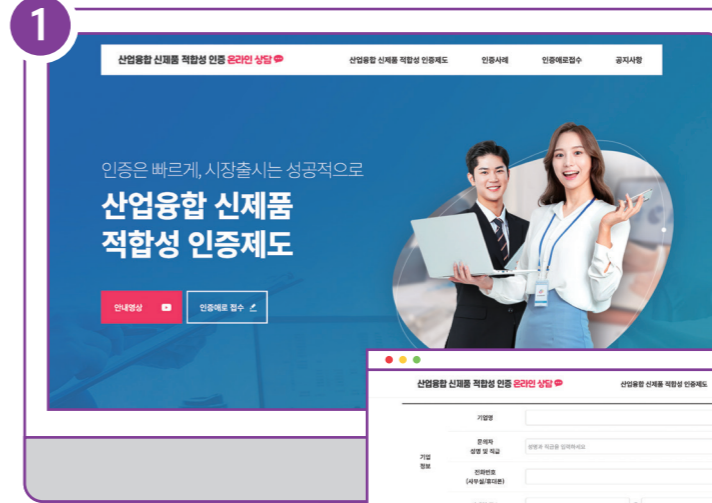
1

산업융합 신제품 적합성 인증 온라인 상담

산업융합 신제품 적합성 인증제도

인증사례

인증애로접수

공지사항

인증은 빠르게, 시장출시는 성공적으로

산업융합 신제품 적합성 인증제도

안내영상

인증애로 접수

산업융합 신제품 적합성 인증 온라인 상담

산업융합 신제품 적합성 인증제도

기업명

기업 정보

문의자 성명 및 직급

성명과 직급을 입력하세요

전화번호 (사무실/휴대폰)